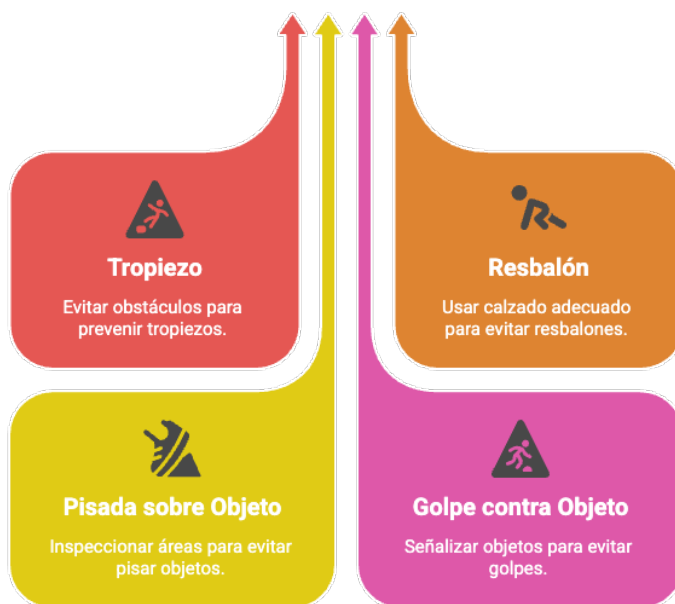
Tropiezo

Evitar obstáculos para prevenir tropiezos.

Resbalón

Usar calzado adecuado para evitar resbalones.

Pisada sobre Objeto

Inspeccionar áreas para evitar pisar objetos.

Golpe contra Objeto

Señalizar objetos para evitar golpes.